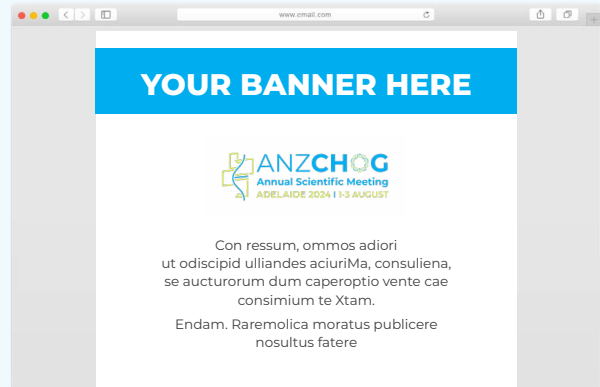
www.email.com

YOUR BANNER HERE

ANZCHOG
Annual Scientific Meeting
ADELAIDE 2024 | 1-3 AUGUST

Con ressum, ommos adiori ut odiscipid ulliandes aciuriMa, consuliena, se aucturorum dum caperoptio vente cae consimium te Xtam.

Endam. Raremolica moratus publicere nosultus fatere